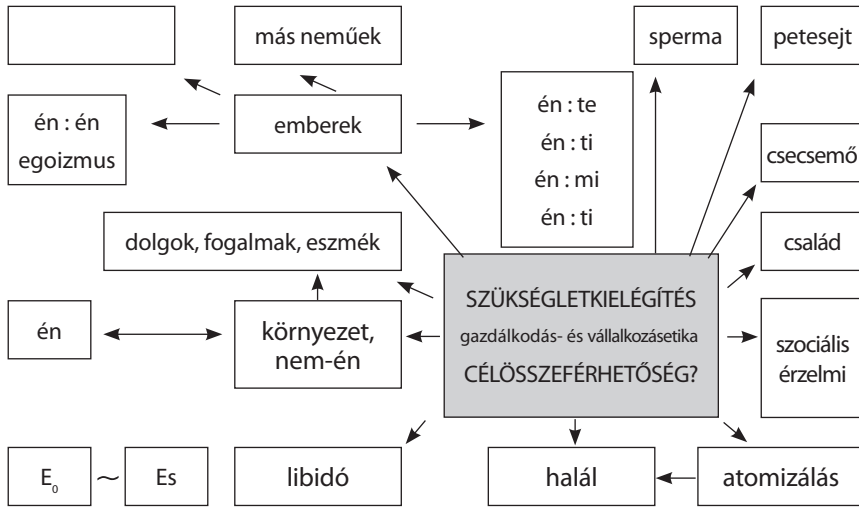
más neműek

sperma

petesejt

én : én
egoizmus

emberek

én : te
én : ti
én : mi
én : ti

csecsemő

dolgok, fogalmak, eszmék

család

SZÜKSÉGLETKIELÉGÍTÉS
gazdálkodás- és vállalkozásetika
CÉLÖSSZEFÉRHETŐSÉG?

én

környezet, nem-én

szociális érzelmi

$E_0$ $\sim$ Es

libidó

halál

atomizálás